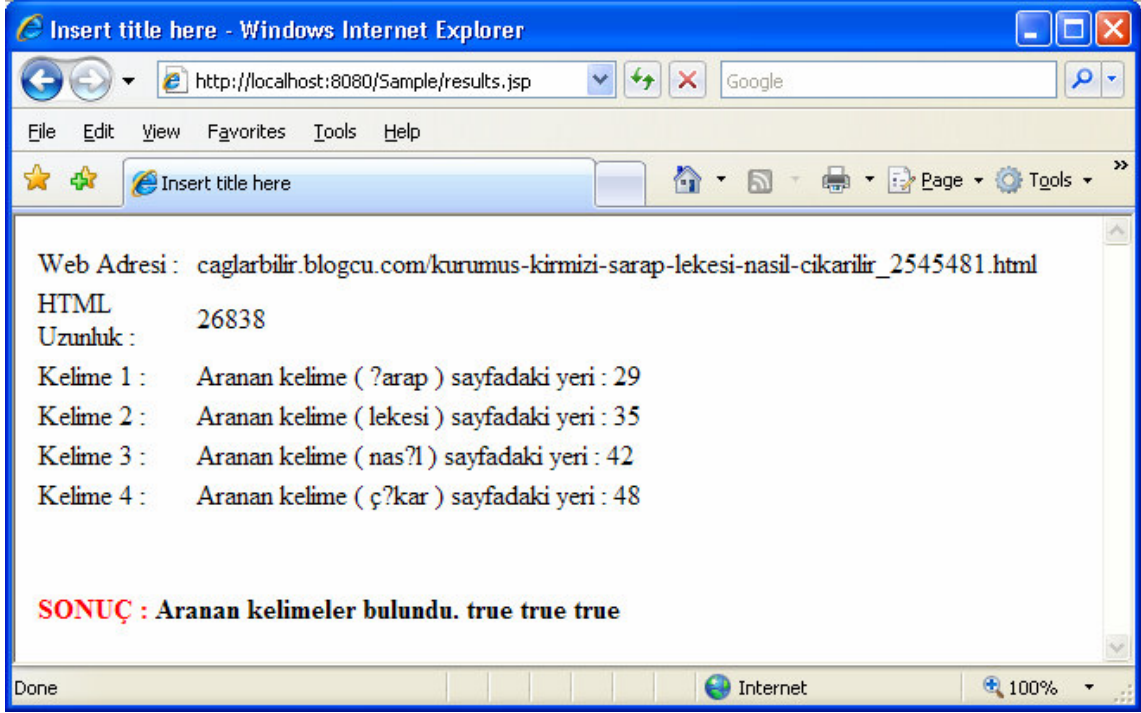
Insert title here - Windows Internet Explorer

http://localhost:8080/Sample/results.jsp

Google

File Edit View Favorites Tools Help

Insert title here

Page Tools

| | |
|---|---|
| Web Adresi : | caglarbilir.blogcu.com/kurumus-kirmizi-sarap-lekesi-nasil-cikarilir_2545481.html |
| HTML Uzunluk : | 26838 |
| Kelime 1 : | Aranan kelime ( ?arap ) sayfadaki yeri : 29 |
| Kelime 2 : | Aranan kelime ( lekesi ) sayfadaki yeri : 35 |
| Kelime 3 : | Aranan kelime ( nas?l ) sayfadaki yeri : 42 |
| Kelime 4 : | Aranan kelime ( ç?kar ) sayfadaki yeri : 48 |

SONUÇ : Aranan kelimeler bulundu. true true true

Done

Internet

100%